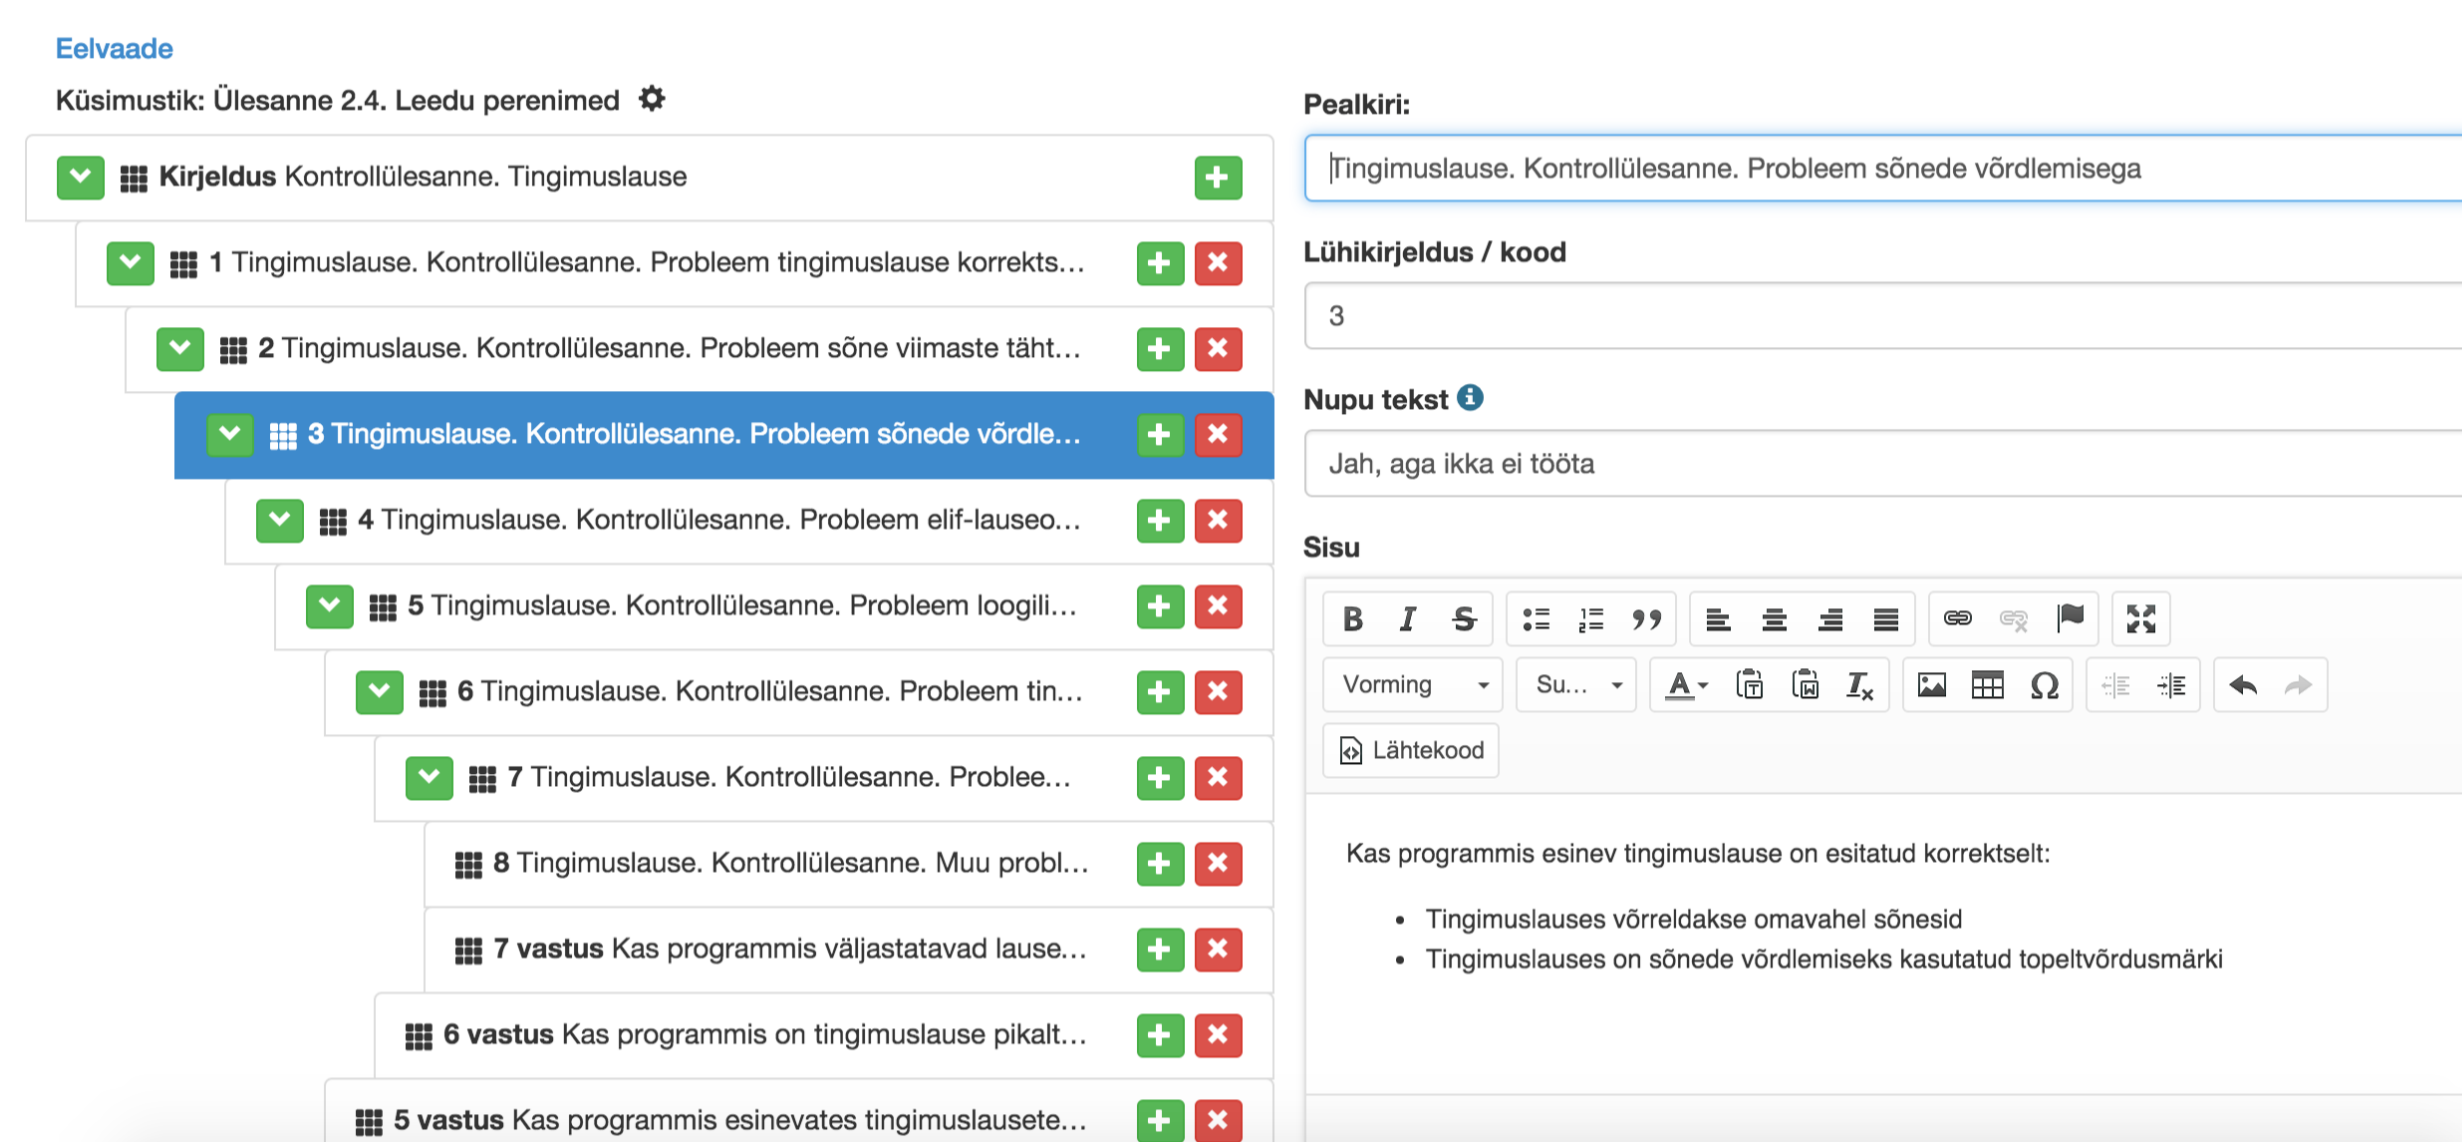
Eelvaade

Küsimustik: Ülesanne 2.4. Leedu perenimed

**Kirjeldus** Kontrollülesanne. Tingimuslause

1 Tingimuslause. Kontrollülesanne. Probleem tingimuslause korrekts...

2 Tingimuslause. Kontrollülesanne. Probleem sõne viimaste täht...

3 Tingimuslause. Kontrollülesanne. Probleem sõnede võrdle...

4 Tingimuslause. Kontrollülesanne. Probleem elif-lauseo...

5 Tingimuslause. Kontrollülesanne. Probleem loogili...

6 Tingimuslause. Kontrollülesanne. Probleem tin...

7 Tingimuslause. Kontrollülesanne. Problee...

8 Tingimuslause. Kontrollülesanne. Muu probl...

**7 vastus** Kas programmis väljastatavad lause...

**6 vastus** Kas programmis on tingimuslause pikalt...

**5 vastus** Kas programmis esinevates tingimuslausete...

Pealkiri:

Tingimuslause. Kontrollülesanne. Probleem sõnede võrdlemisega

Lühikirjeldus / kood

3

Nupu tekst

Jah, aga ikka ei tööta

Sisu

Vorming

Su...

Lähtekood

Kas programmis esinev tingimuslause on esitatud korrektselt:

- Tingimuslauses võrreldakse omavahel sõnesid
- Tingimuslauses on sõnede võrdlemiseks kasutatud topeltvõrdusmärki